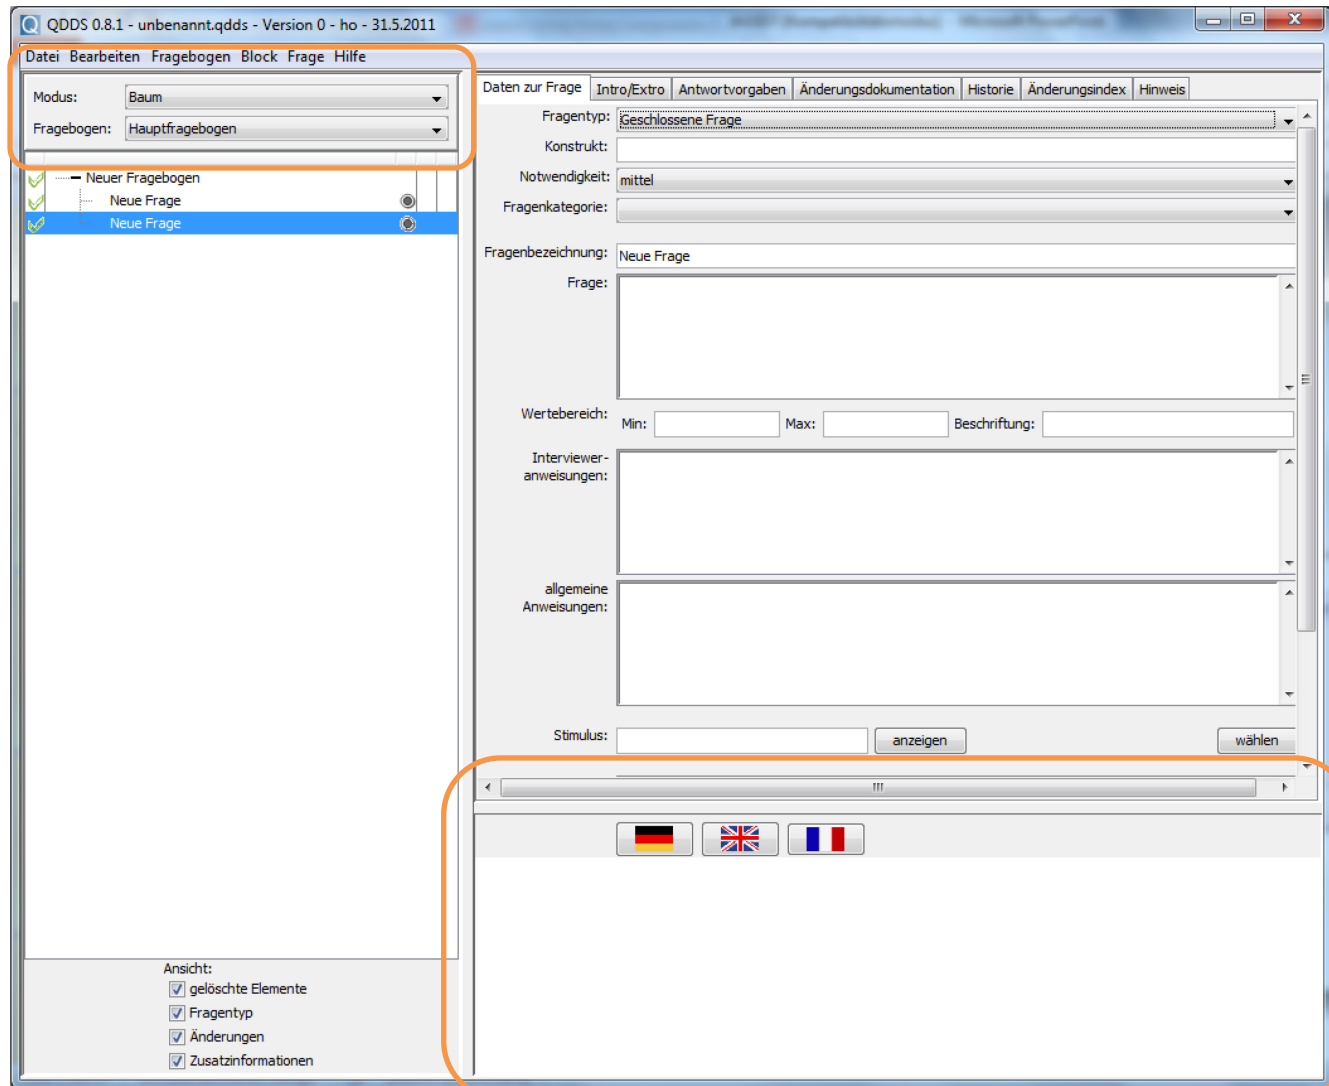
QDDS 0.8.1 - unbenannt.qdds - Version 0 - ho - 31.5.2011

Datei Bearbeiten Fragebogen Block Frage Hilfe

Modus: Baum
Fragebogen: Hauptfragebogen

Neuer Fragebogen
Neue Frage
Neue Frage

Ansicht:
gelöschte Elemente
Fragentyp
Änderungen
Zusatzinformationen

Daten zur Frage | Intro/Extro | Antwortvorgaben | Änderungsdokumentation | Historie | Änderungsindex | Hinweis

Fragentyp: Geschlossene Frage
Konstrukt:
Notwendigkeit: mittel
Fragenkategorie:
Fragenbezeichnung: Neue Frage
Frage:
Wertebereich: Min: Max: Beschriftung:
Interviewer-anweisungen:
allgemeine Anweisungen:
Stimulus: anzeigen wählen